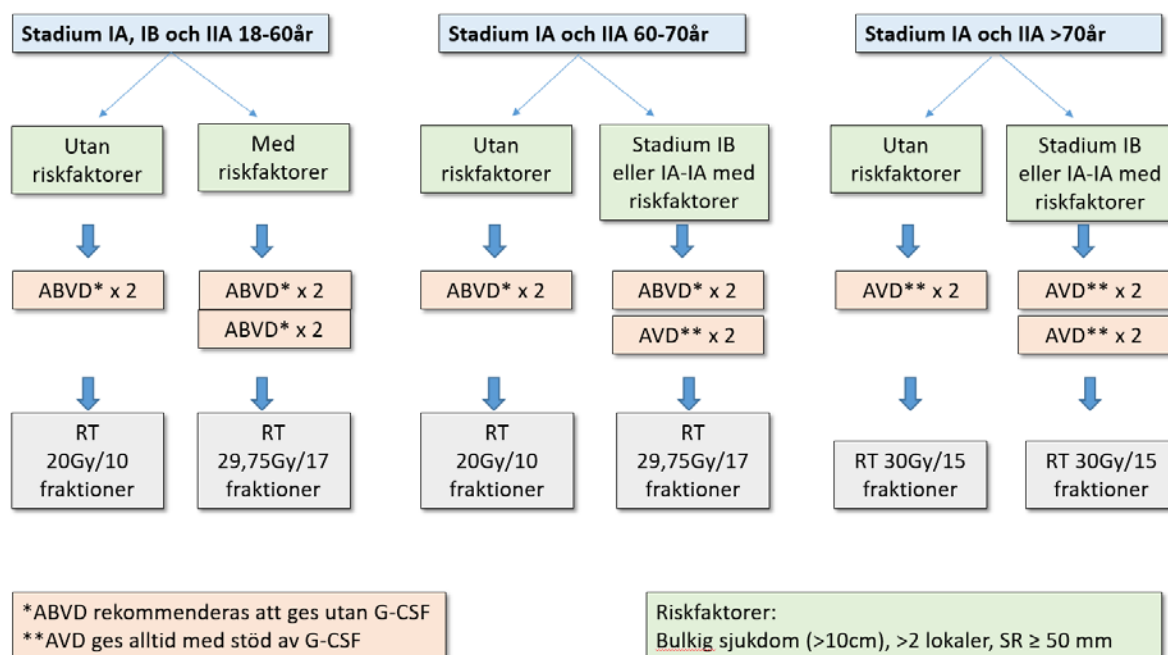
Stadium IA, IB och IIA 18-60år

Utan riskfaktorer

ABVD* x 2

RT 20Gy/10 fraktioner

Med riskfaktorer

ABVD* x 2

ABVD* x 2

RT 29,75Gy/17 fraktioner

Stadium IA och IIA 60-70år

Utan riskfaktorer

ABVD* x 2

RT 20Gy/10 fraktioner

Stadium IB eller IA-IA med riskfaktorer

ABVD* x 2

AVD** x 2

RT 29,75Gy/17 fraktioner

Stadium IA och IIA >70år

Utan riskfaktorer

AVD** x 2

RT 30Gy/15 fraktioner

Stadium IB eller IA-IA med riskfaktorer

AVD** x 2

AVD** x 2

RT 30Gy/15 fraktioner

*ABVD rekommenderas att ges utan G-CSF
**AVD ges alltid med stöd av G-CSF

Riskfaktorer:
Bulkig sjukdom (>10cm), >2 lokaler, SR ≥ 50 mm